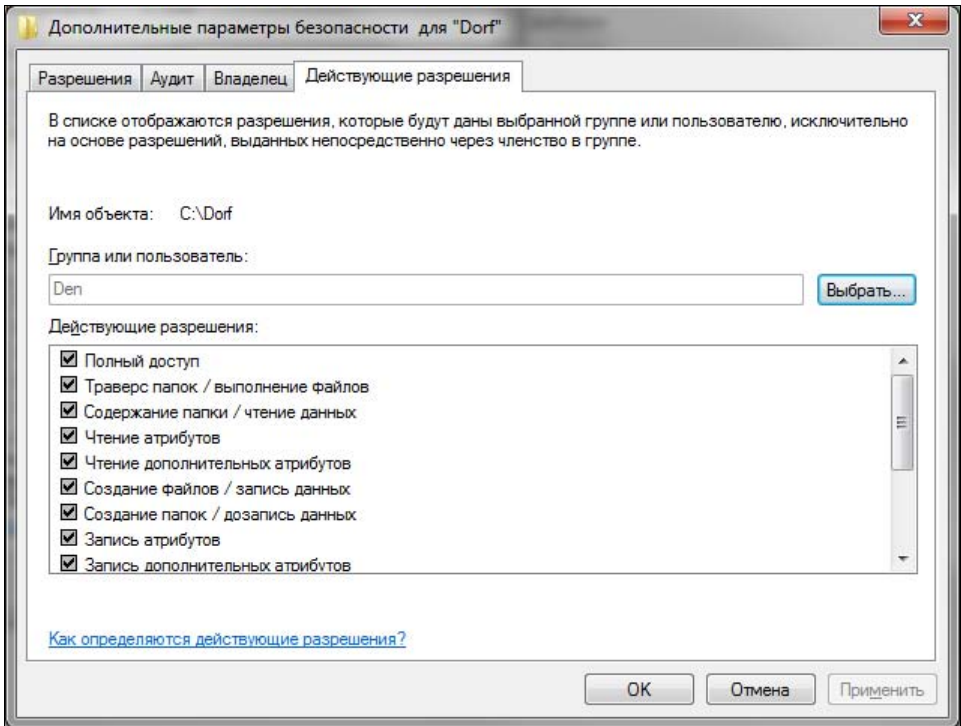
Дополнительные параметры безопасности для "Dorf"

Разрешения | Аудит | Владелец | Действующие разрешения

В списке отображаются разрешения, которые будут даны выбранной группе или пользователю, исключительно на основе разрешений, выданных непосредственно через членство в группе.

Имя объекта: C:\Dorf

Группа или пользователь:

Den

Выбрать...

Действующие разрешения:

☑ Полный доступ
☑ Траверс папок / выполнение файлов
☑ Содержание папки / чтение данных
☑ Чтение атрибутов
☑ Чтение дополнительных атрибутов
☑ Создание файлов / запись данных
☑ Создание папок / дозапись данных
☑ Запись атрибутов
☑ Запись дополнительных атрибутов

Как определяются действующие разрешения?

OK | Отмена | Применить